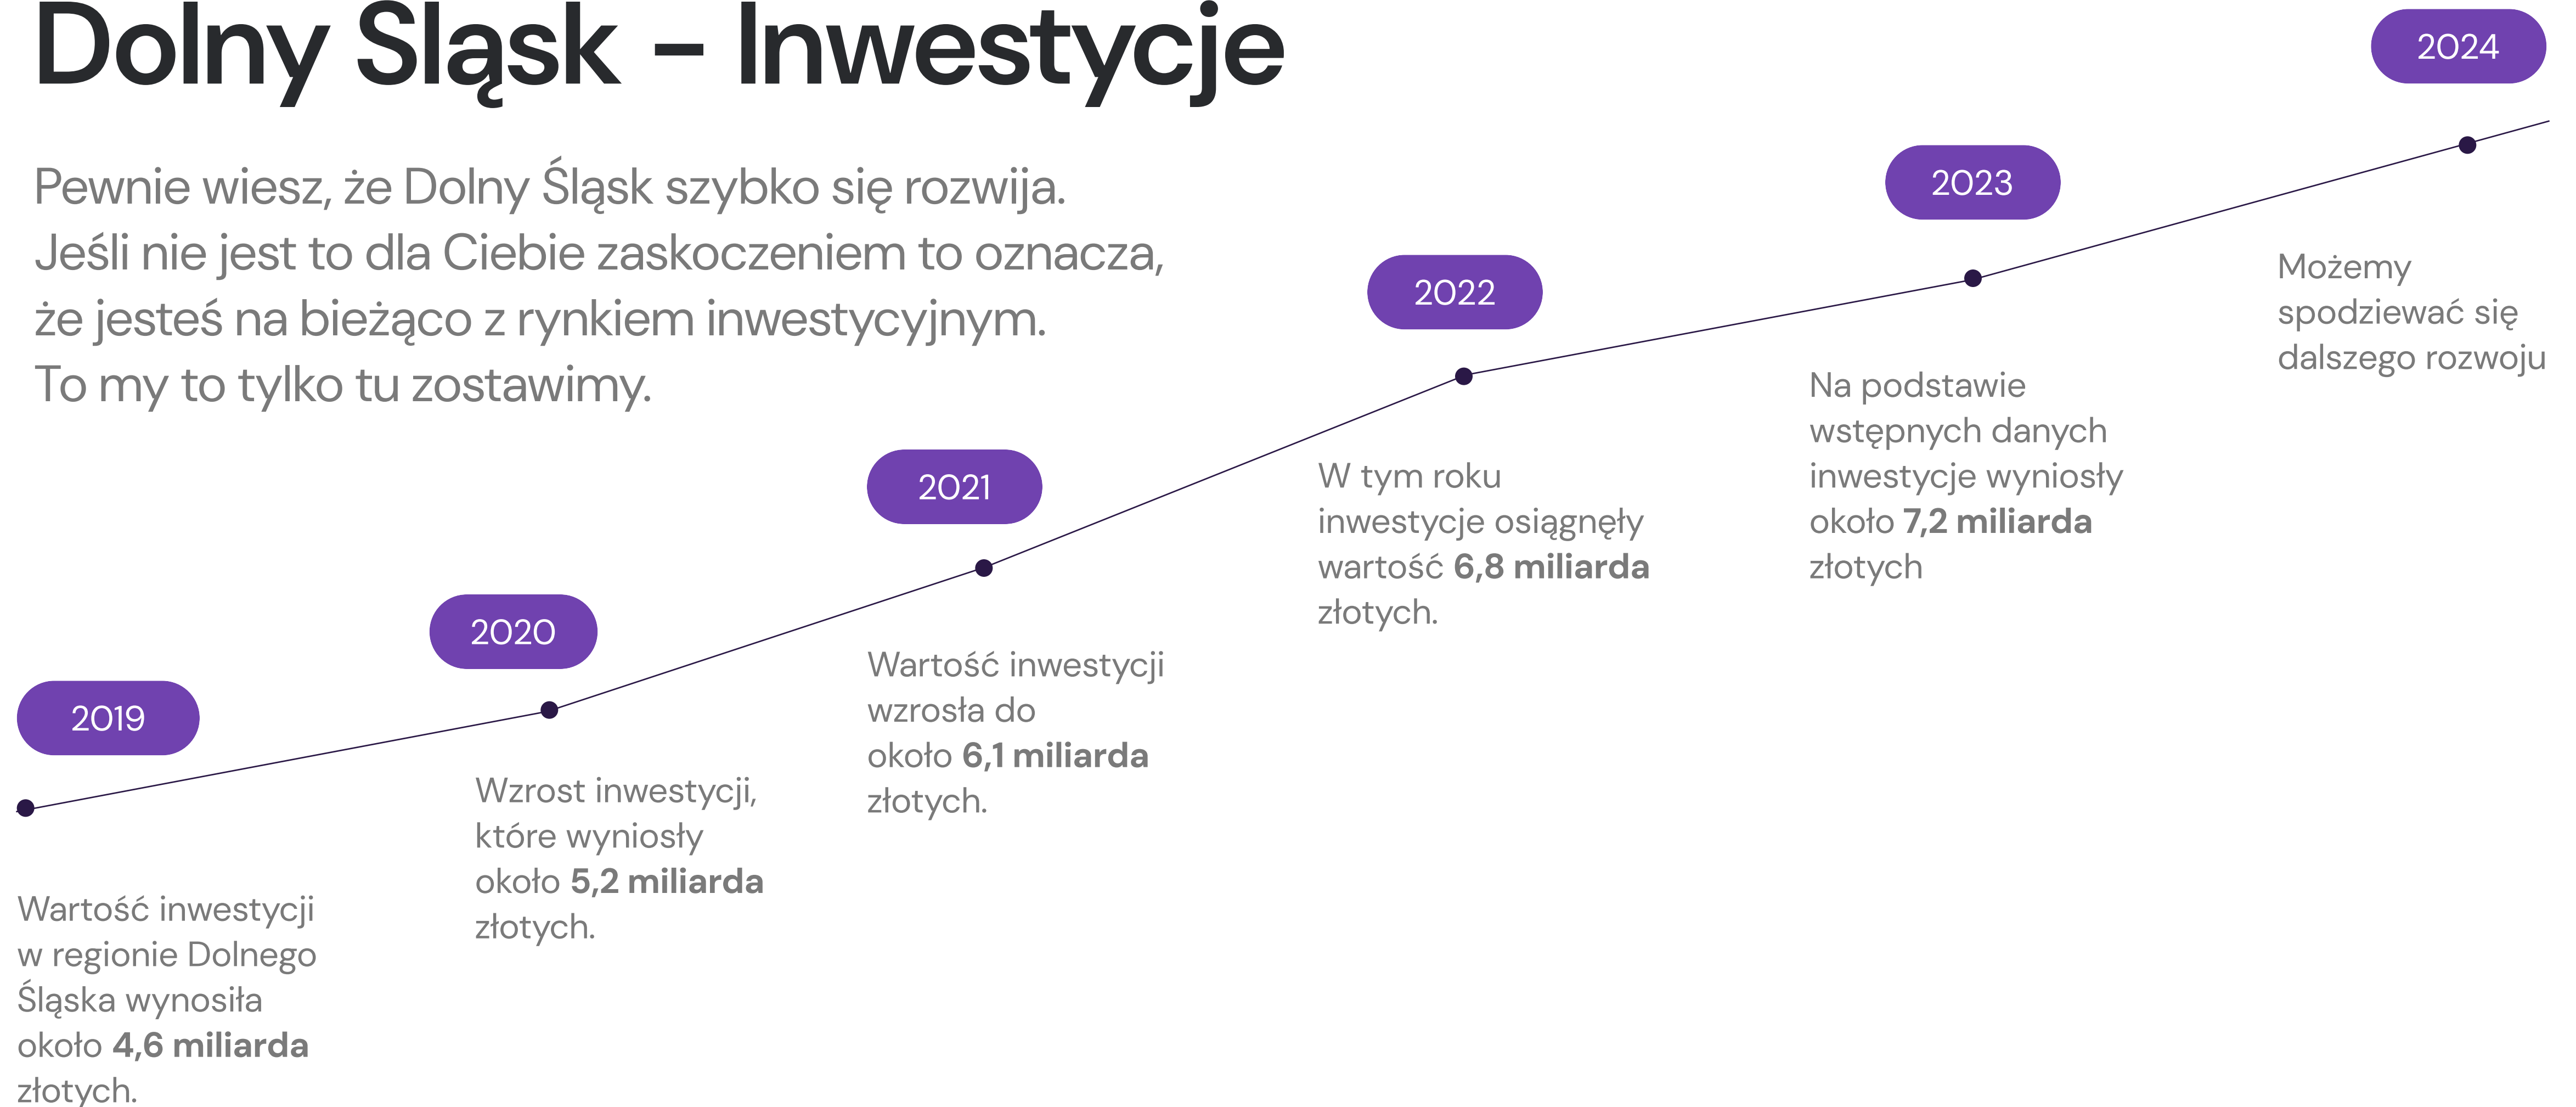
Dolny Śląsk – Inwestycje

Pewnie wiesz, że Dolny Śląsk szybko się rozwija. Jeśli nie jest to dla Ciebie zaskoczeniem to oznacza, że jesteś na bieżąco z rynkiem inwestycyjnym. To my to tylko tu zostawimy.

2019

Wartość inwestycji w regionie Dolnego Śląska wynosiła około **4,6 miliarda** złotych.

2020

Wzrost inwestycji, które wyniosły około **5,2 miliarda** złotych.

2021

Wartość inwestycji wzrosła do około **6,1 miliarda** złotych.

2022

W tym roku inwestycje osiągnęły wartość **6,8 miliarda** złotych.

2023

Na podstawie wstępnych danych inwestycje wyniosły około **7,2 miliarda** złotych

2024

Możemy spodziewać się dalszego rozwoju